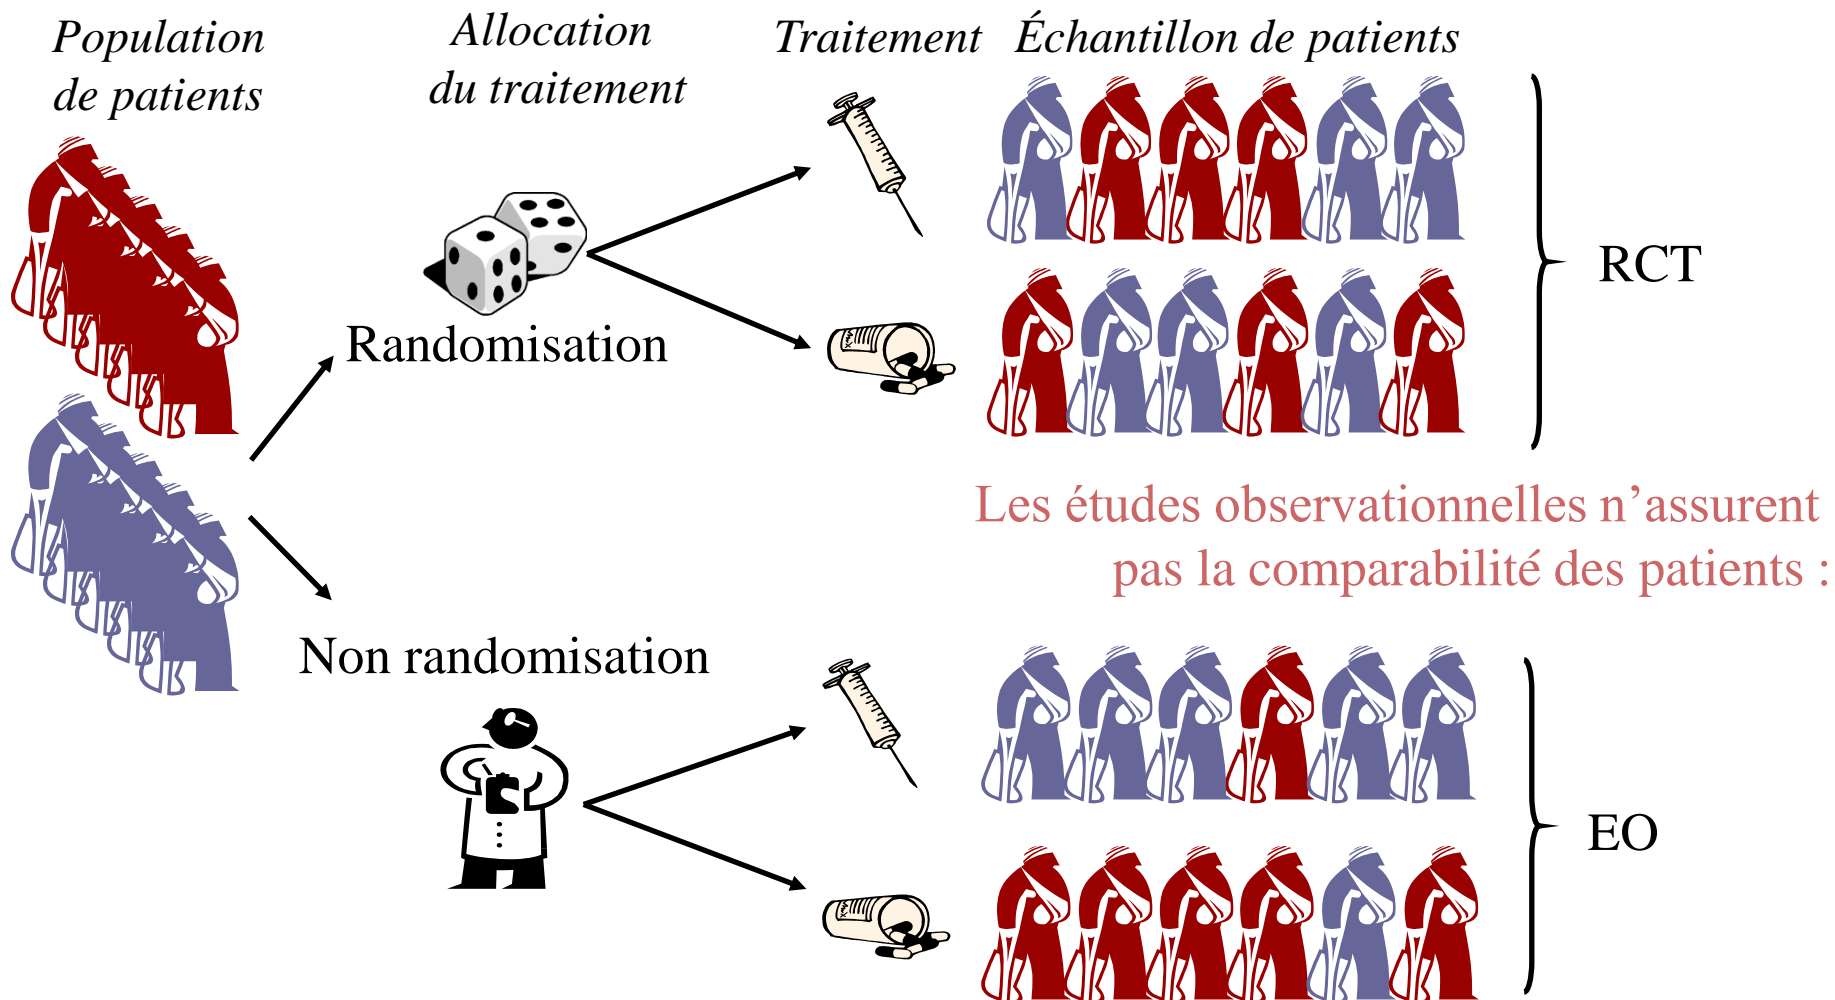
Population de patients

Allocation du traitement

Traitement

Échantillon de patients

Randomisation

RCT

Les études observationnelles n’assurent pas la comparabilité des patients :

Non randomisation

EO